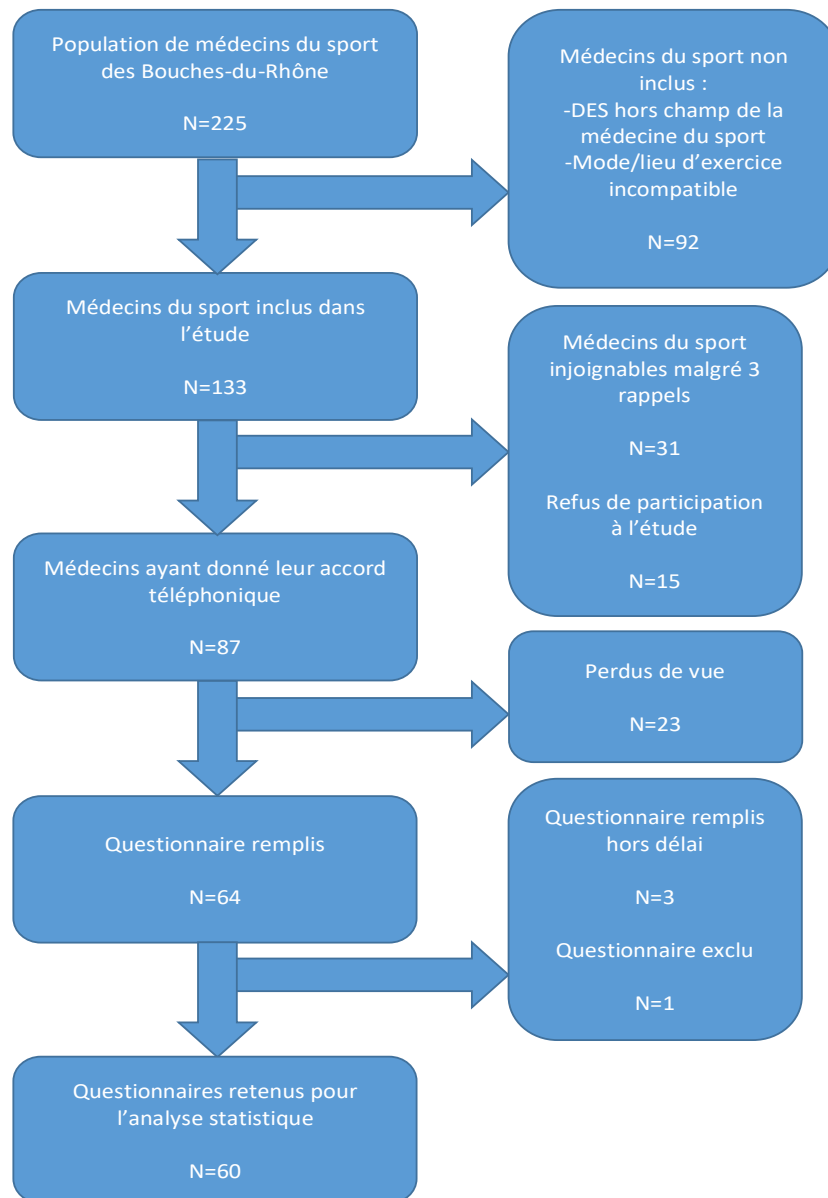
Population de médecins du sport des Bouches-du-Rhône

N=225

Médecins du sport non inclus :
-DES hors champ de la médecine du sport
-Mode/lieu d'exercice incompatible

N=92

Médecins du sport inclus dans l'étude

N=133

Médecins du sport injoignables malgré 3 rappels

N=31

Refus de participation à l'étude

N=15

Médecins ayant donné leur accord téléphonique

N=87

Perdus de vue

N=23

Questionnaire remplis

N=64

Questionnaire remplis hors délai

N=3

Questionnaire exclu

N=1

Questionnaires retenus pour l'analyse statistique

N=60